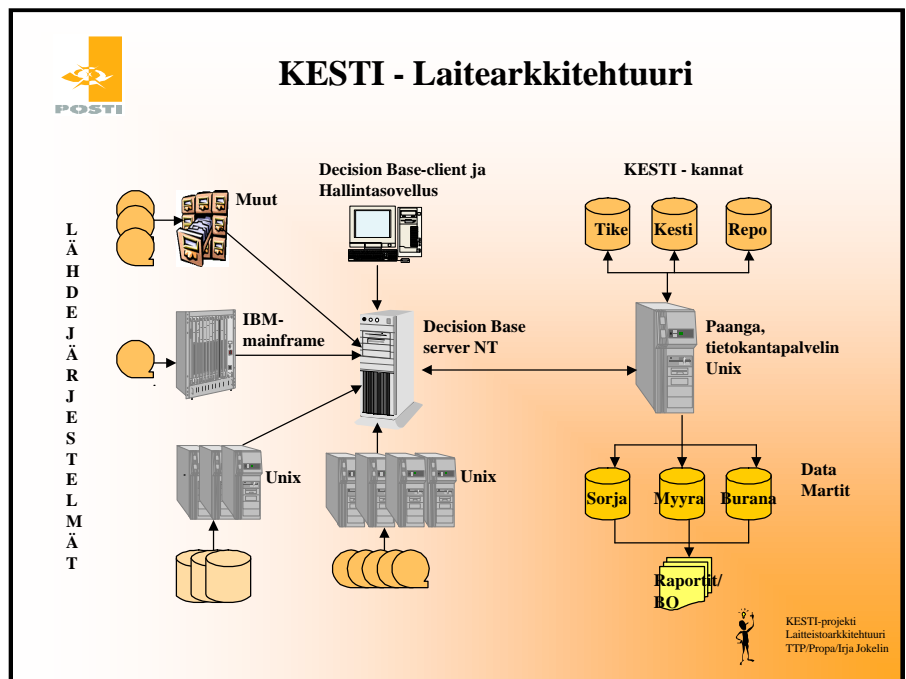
POSTI

KESTI - Laitearkkitehtuuri

LÄHDEJÄRJESTELMÄT

Muut

Decision Base-client ja Hallintasovellus

KESTI - kannat

Tike

Kesti

Repo

IBM-mainframe

Decision Base server NT

Paanga, tietokantapalvelin Unix

Unix

Unix

Data Martit

Sorja

Myyra

Burana

Raportit/ BO

KESTI-projekti
Laitteistoarkkitehtuuri
TTP/Propa/Irja Jokelin